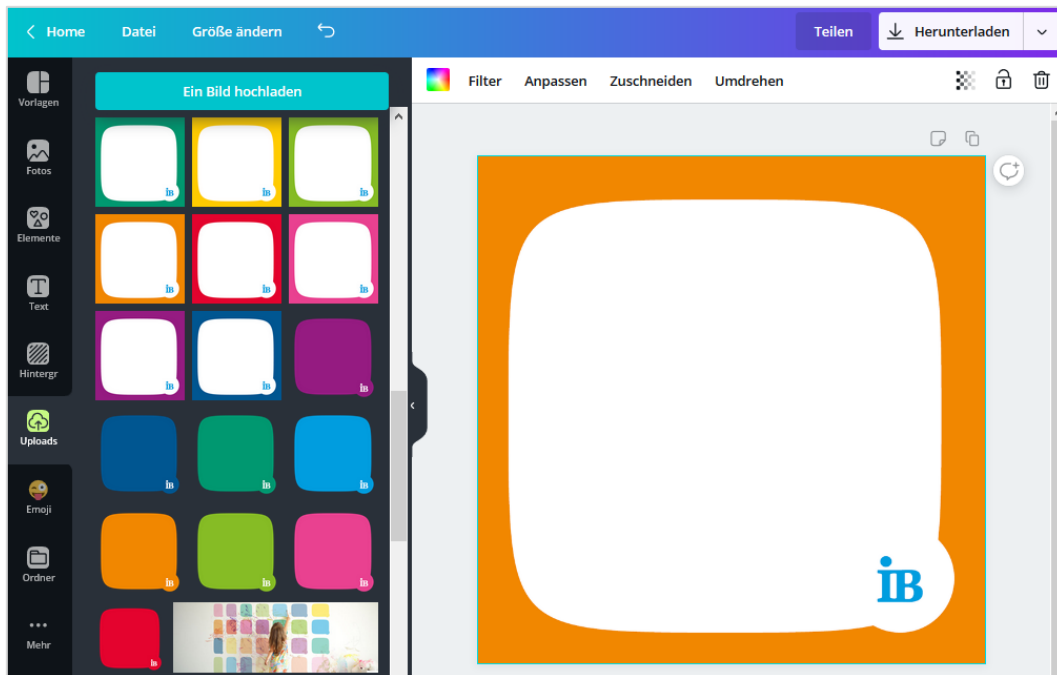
Home Datei Größe ändern

Teilen Herunterladen

Vorlagen
Fotos
Elemente
Text
Hintergr
Uploads
Emoji
Ordner
Mehr

Ein Bild hochladen

IB IB IB
IB IB IB
IB IB IB
IB IB IB
IB IB IB
IB

Filter Anpassen Zuschneiden Umdrehen

IB